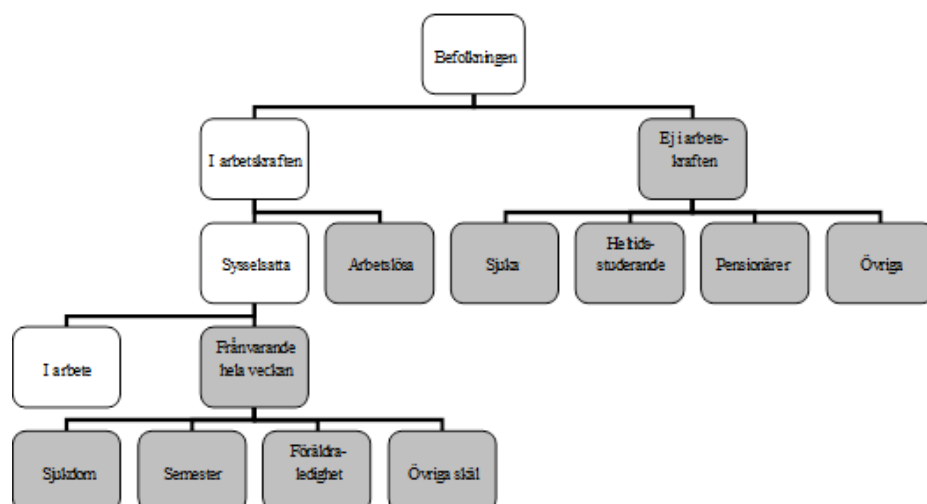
Befolkningen

I arbetskraften

Ej i arbetskraften

Sysselsatta

Arbetslösa

Sjuka

Heltidsstuderande

Pensionärer

Övriga

I arbete

Frånvarande hela veckan

Sjukdom

Semester

Föräldraledighet

Övriga skäl